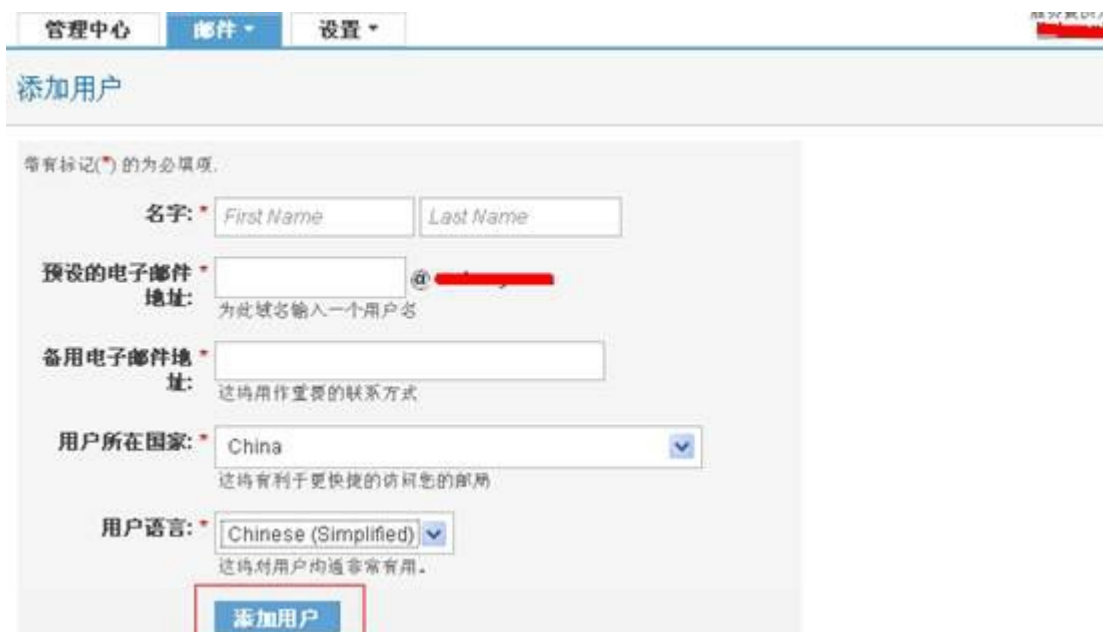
管理中心 邮件 ▾ 设置 ▾

添加用户

带有标记(*) 的为必填项.

名字: * First Name Last Name

预设的电子邮件地址: * @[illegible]
为此域名输入一个用户名

备用电子邮件地址: *
这将用作重要的联系方式

用户所在国家: * China
这将有利于更快捷的访问您的邮局

用户语言: * Chinese (Simplified)
这将对用户沟通非常有用。

添加用户